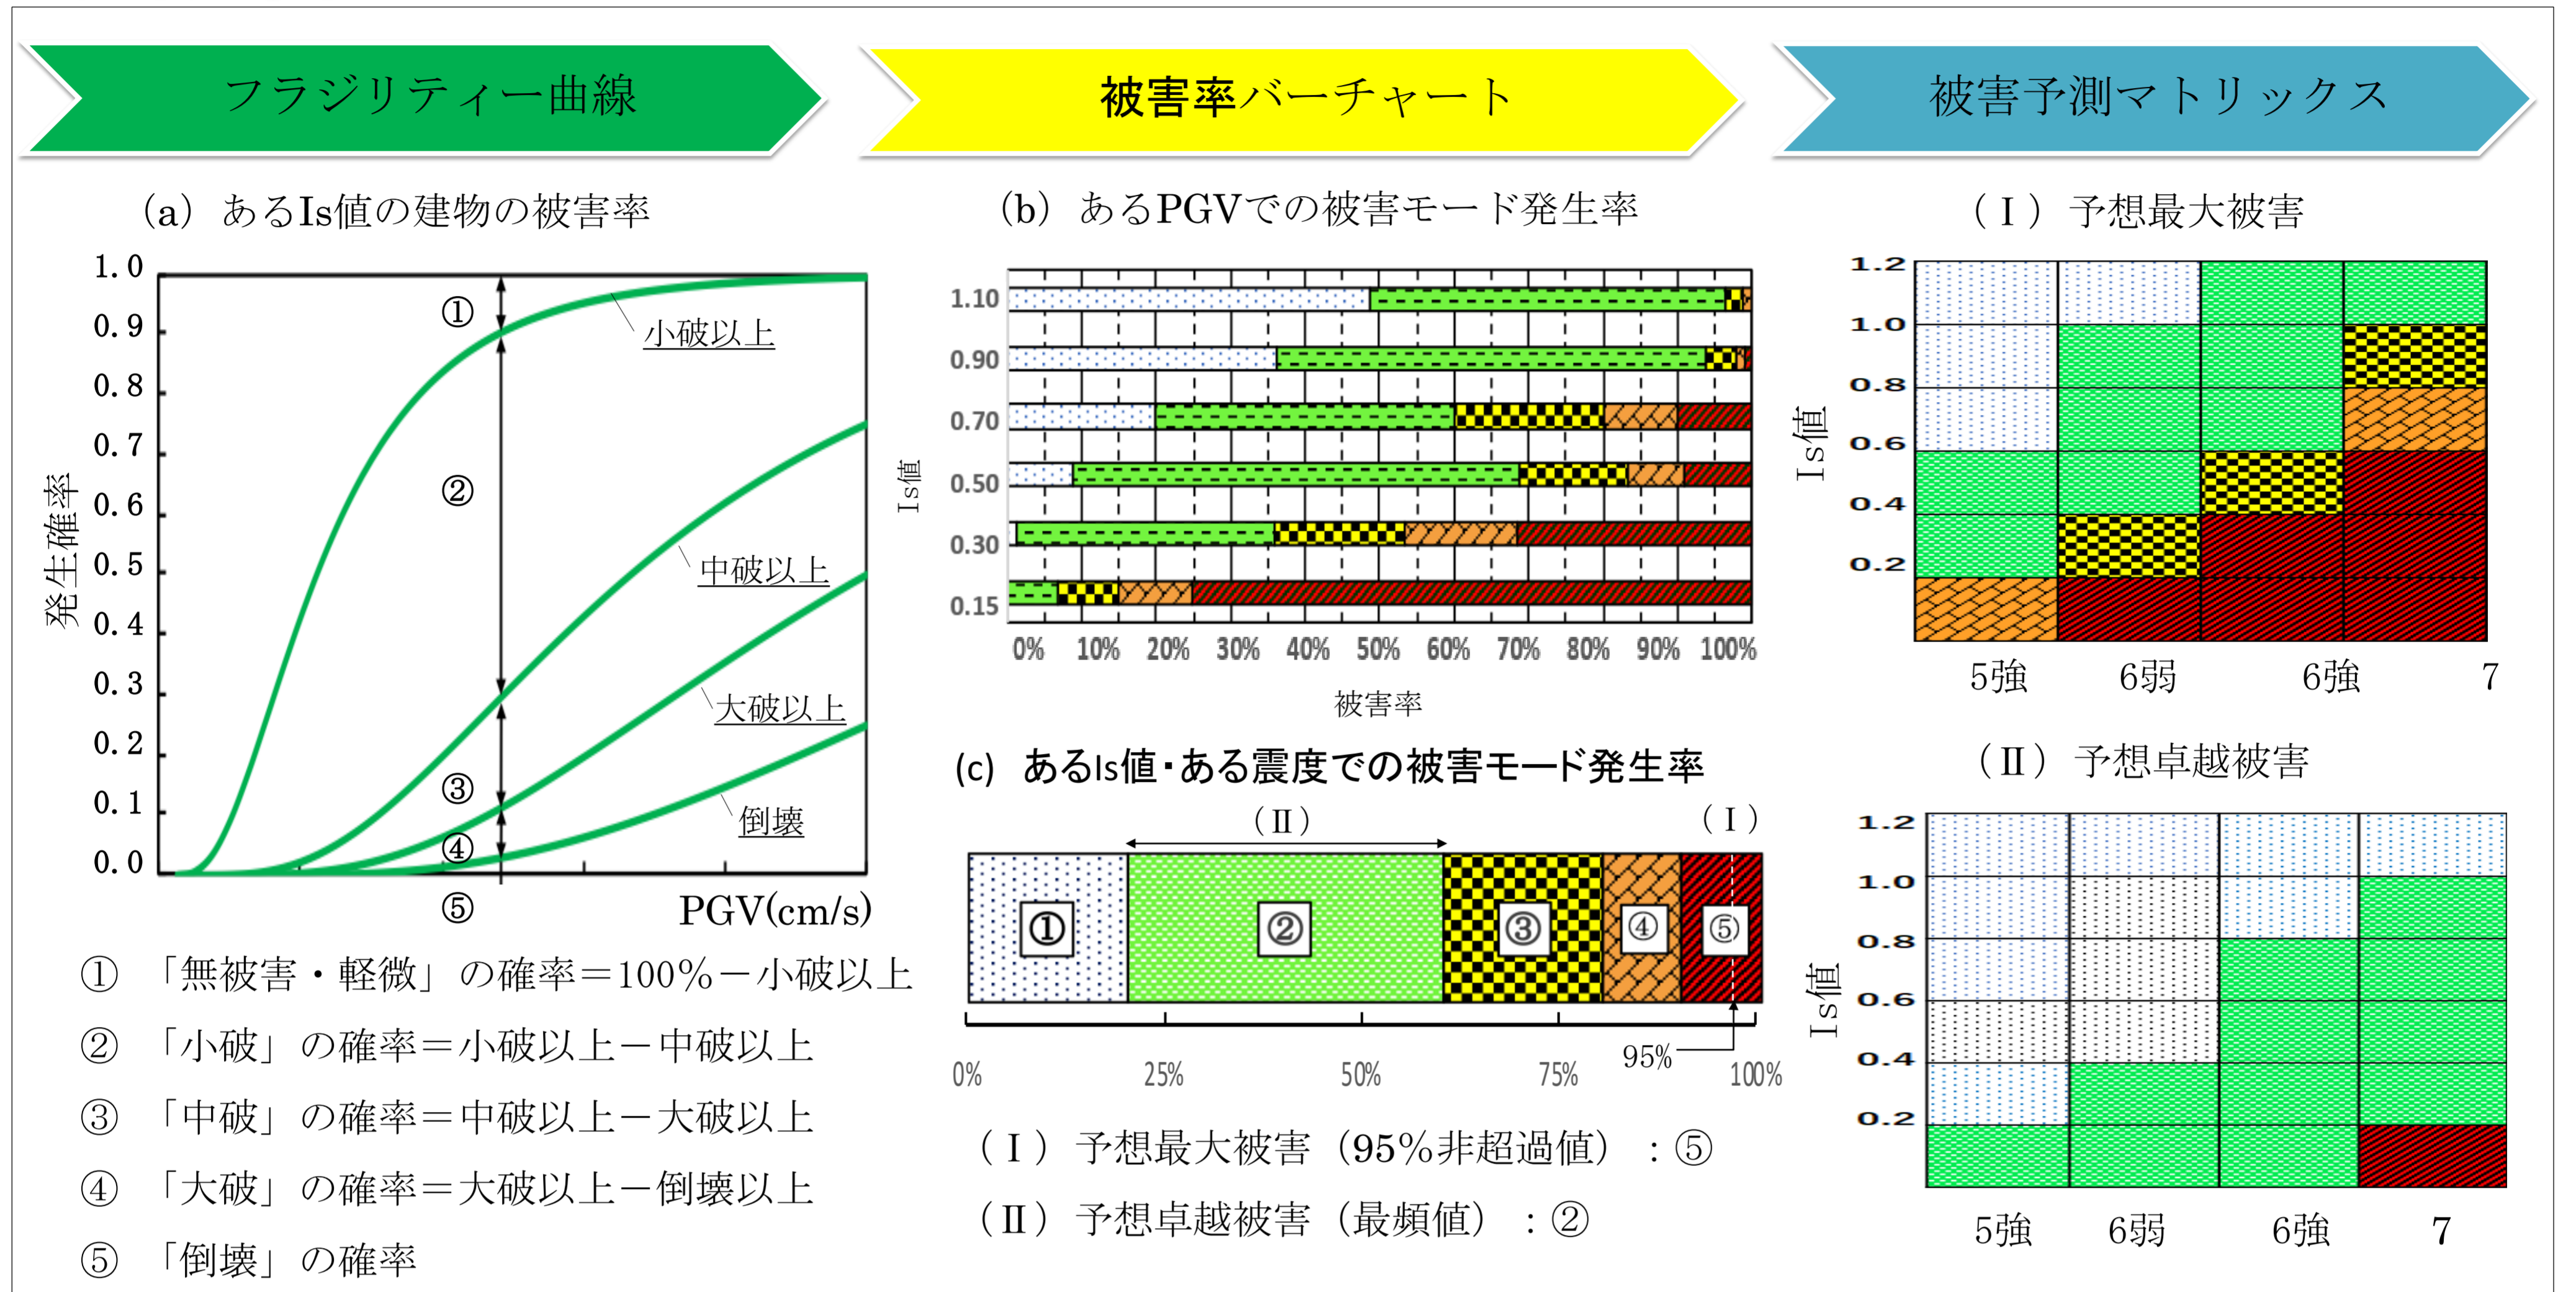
フラジリティー曲線

被害率バーチャート

被害予測マトリックス

(a) あるIs値の建物の被害率

1.0
0.9
0.8
0.7
0.6
0.5
0.4
0.3
0.2
0.1
0.0

発生確率

①
②
③
④
⑤

小破以上
中破以上
大破以上
倒壊

PGV(cm/s)

① 「無被害・軽微」の確率＝100%－小破以上
② 「小破」の確率＝小破以上－中破以上
③ 「中破」の確率＝中破以上－大破以上
④ 「大破」の確率＝大破以上－倒壊以上
⑤ 「倒壊」の確率

(b) あるPGVでの被害モード発生率

Is値

1.10
0.90
0.70
0.50
0.30
0.15

0% 10% 20% 30% 40% 50% 60% 70% 80% 90% 100%

被害率

(c) あるIs値・ある震度での被害モード発生率

(Ⅱ)
(Ⅰ)

① ② ③ ④ ⑤

0% 25% 50% 75% 95% 100%

(Ⅰ) 予想最大被害 (95%非超過値) ：⑤
(Ⅱ) 予想卓越被害 (最頻値) ：②

(Ⅰ) 予想最大被害

Is値

1.2
1.0
0.8
0.6
0.4
0.2

5強 6弱 6強 7

(Ⅱ) 予想卓越被害

Is値

1.2
1.0
0.8
0.6
0.4
0.2

5強 6弱 6強 7